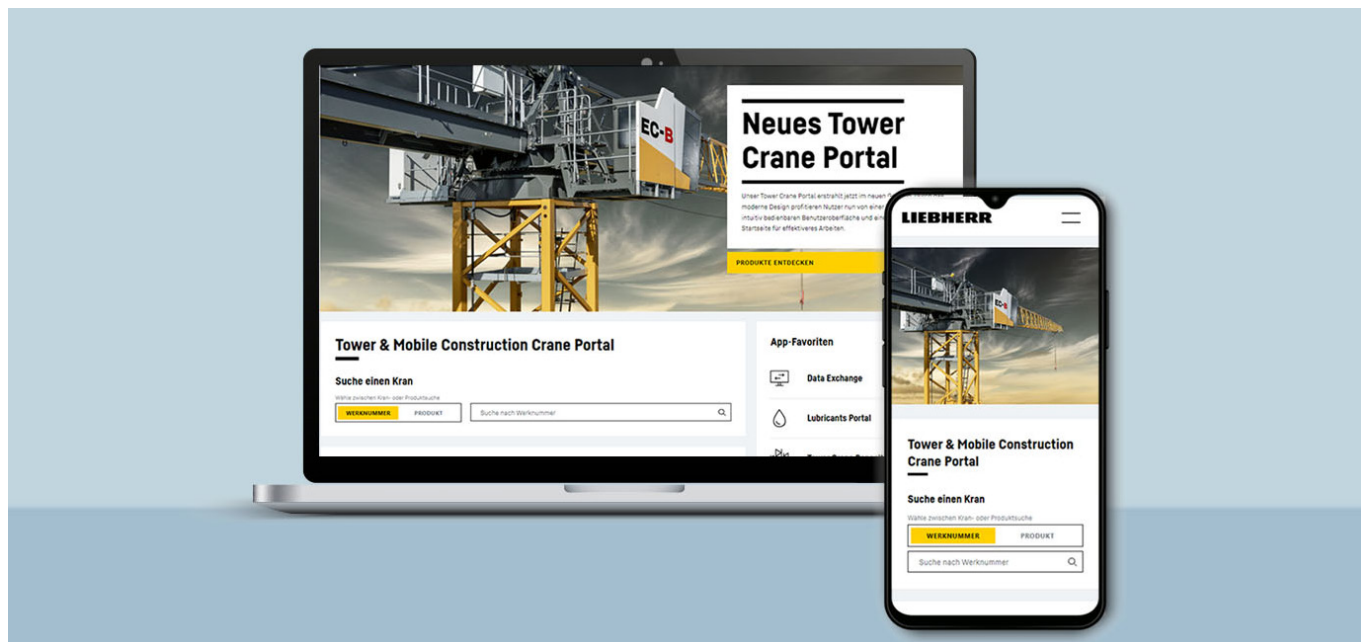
EC-B

Neues Tower Crane Portal

Unser Tower Crane Portal erstrahlt jetzt im neuen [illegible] moderne Design profitieren Nutzer nun von einer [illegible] intuitiv bedienbaren Benutzeroberfläche und einer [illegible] Startseite für effektiveres Arbeiten.

PRODUKTE ENTDECKEN

Tower & Mobile Construction Crane Portal

Suche einen Kran

Wähle zwischen Kran- oder Produktsuche

WERKNUMMER PRODUKT

Suche nach Werknummer

App-Favoriten

Data Exchange

Lubricants Portal

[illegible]

LIEBHERR

EC-B

Tower & Mobile Construction Crane Portal

Suche einen Kran

Wähle zwischen Kran- oder Produktsuche

WERKNUMMER PRODUKT

Suche nach Werknummer